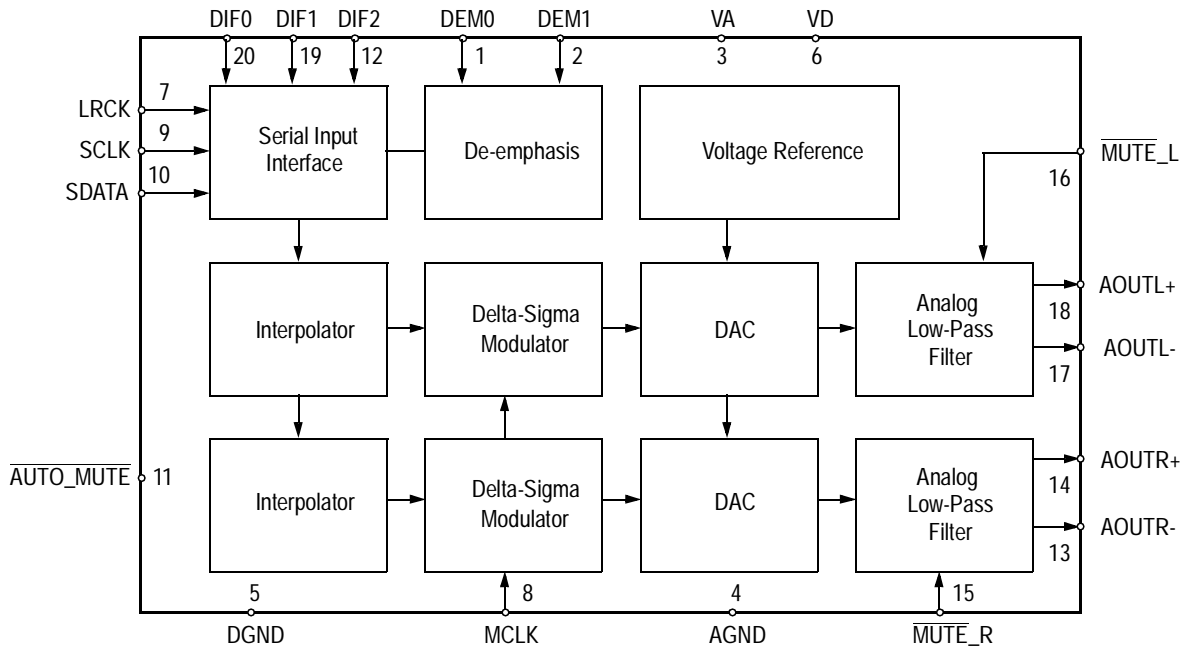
DIF0 DIF1 DIF2 DEM0 DEM1 VA VD

20 19 12 1 2 3 6

LRCK 7

SCLK 9

SDATA 10

Serial Input Interface

De-emphasis

Voltage Reference

$\overline{\text{MUTE}}$_L

16

Interpolator

Delta-Sigma Modulator

DAC

Analog Low-Pass Filter

AOUTL+

18

AOUTL-

17

$\overline{\text{AUTO\_MUTE}}$ 11

Interpolator

Delta-Sigma Modulator

DAC

Analog Low-Pass Filter

AOUTR+

14

AOUTR-

13

5 8 4 15

DGND MCLK AGND $\overline{\text{MUTE}}$_R